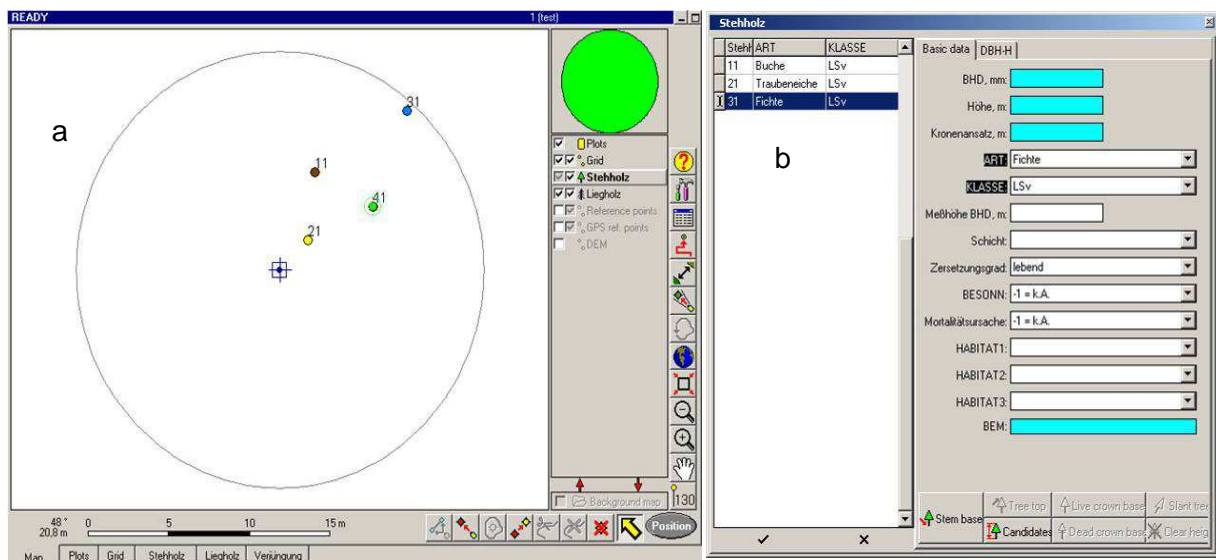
READY

1 (test)

a

31

11

41

21

Plots
Grid
Stehholz
Liegholz
Reference points
GPS ref. points
DEM

Background map

130

48 °
20,8 m

0 5 10 15 m

Position

Map | Plots | Grid | Stehholz | Liegholz | Verjüngung

Stehholz

| Stehh | ART | KLASSE |
|---|---|---|
| 11 | Buche | LSv |
| 21 | Traubeneiche | LSv |
| 31 | Fichte | LSv |

b

Basic data | DBH-H

BHD, mm:
Höhe, m:
Kronenansatz, m:
ART: Fichte
KLASSE: LSv
Meßhöhe BHD, m:
Schicht:
Zersetzungsgrad: lebend
BESONN: -1 = k.A.
Mortalitätsursache: -1 = k.A.
HABITAT1:
HABITAT2:
HABITAT3:
BEM:

Tree top | Live crown base | Slant tre
Stem base | Candidates | Dead crown bas | Clear heig

✓ ✕